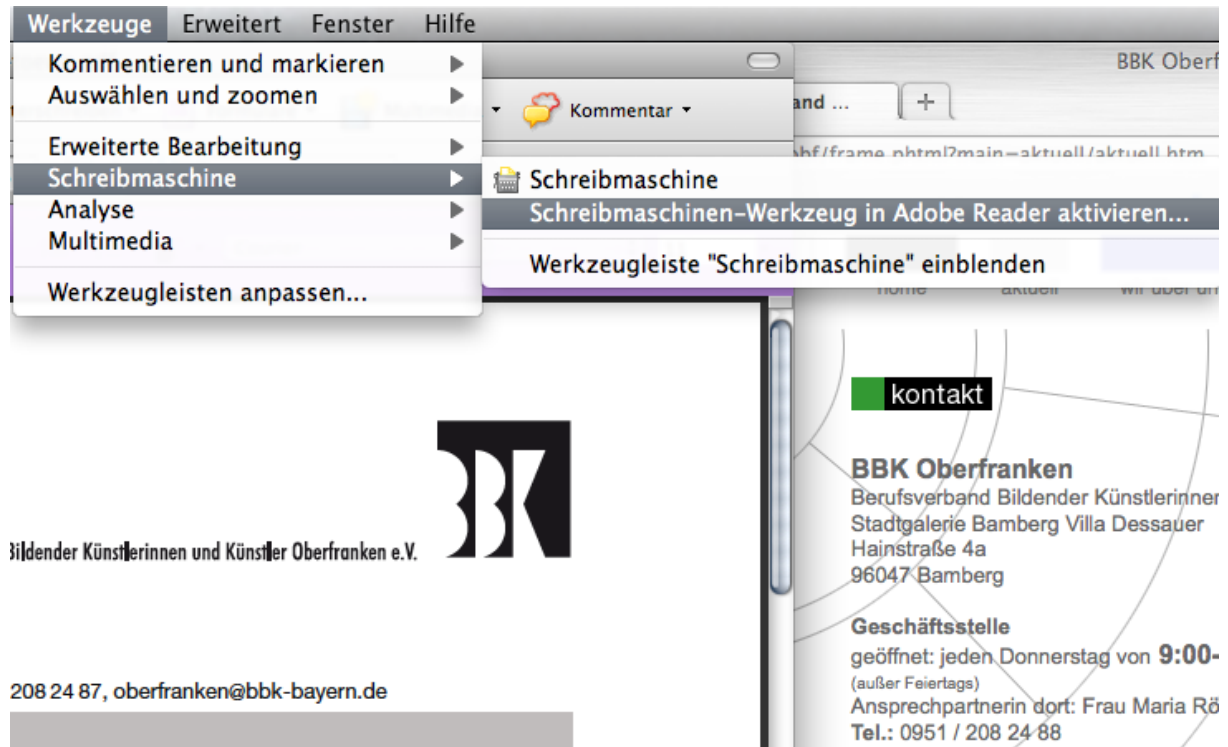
Werkzeuge Erweitert Fenster Hilfe

Kommentieren und markieren
Auswählen und zoomen

Erweiterte Bearbeitung
Schreibmaschine
Analyse
Multimedia

Werkzeugleisten anpassen...

Kommentar

BBK Oberf

and ...

+

Schreibmaschine
Schreibmaschinen-Werkzeug in Adobe Reader aktivieren...

Werkzeugleiste "Schreibmaschine" einblenden

BBK

Bildender Künstlerinnen und Künstler Oberfranken e.V.

208 24 87, oberfranken@bbk-bayern.de

kontakt

BBK Oberfranken
Berufsverband Bildender Künstlerinner
Stadtgalerie Bamberg Villa Dessauer
Hainstraße 4a
96047 Bamberg

Geschäftsstelle
geöffnet: jeden Donnerstag von 9:00-
(außer Feiertags)
Ansprechpartnerin dort: Frau Maria Rö
Tel.: 0951 / 208 24 88